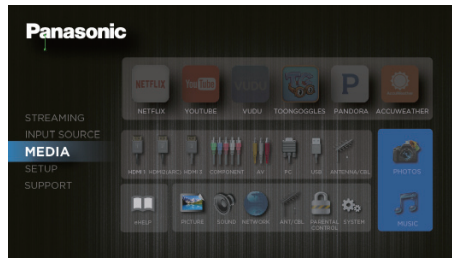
Panasonic

STREAMING
INPUT SOURCE
MEDIA
SETUP
SUPPORT

NETFLIX
YouTube
VUDU
NETFLIX YOUTUBE VUDU TOONGOGGLES PANDORA ACCUWEATHER

HDMI1 HDMI2(ARC) HDMI3 COMPONENT AV PC USB ANTENNA/CBL

PHOTOS

iHELP PICTURE SOUND NETWORK ANT/CBL PARENTAL CONTROL SYSTEM

MUSIC